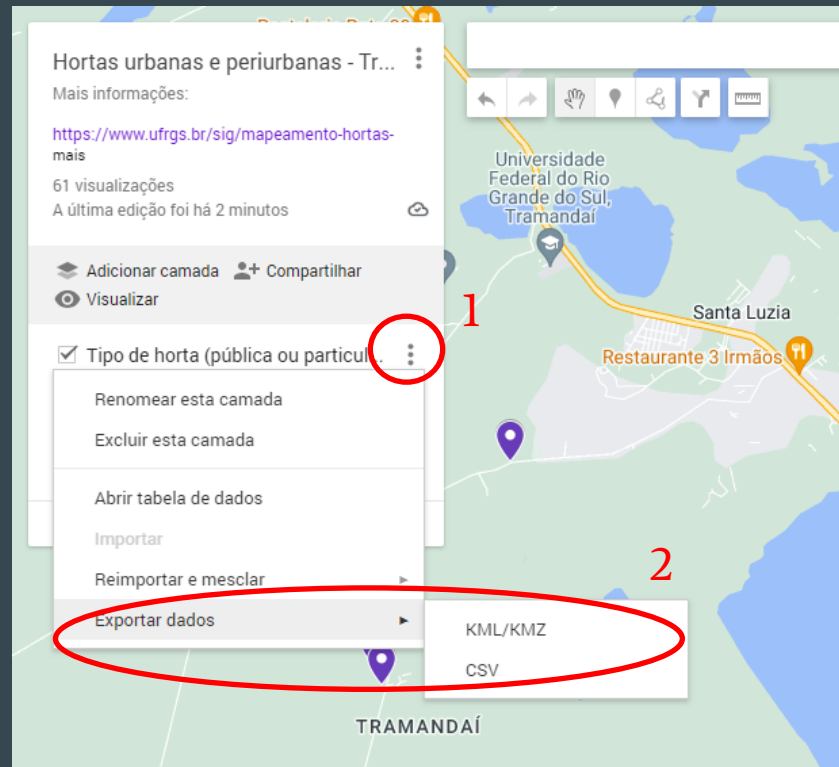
Hortas urbanas e periurbanas - Tr...

Mais informações:

https://www.ufrgs.br/sig/mapeamento-hortas-mais

61 visualizações

A última edição foi há 2 minutos

Adicionar camada

Compartilhar

Visualizar

Tipo de horta (pública ou particul...

Renomear esta camada

Excluir esta camada

Abrir tabela de dados

Importar

Reimportar e mesclar

Exportar dados

KML/KMZ

CSV

1

2

Universidade Federal do Rio Grande do Sul, Tramandaí

Santa Luzia

Restaurante 3 Irmãos

TRAMANDAÍ